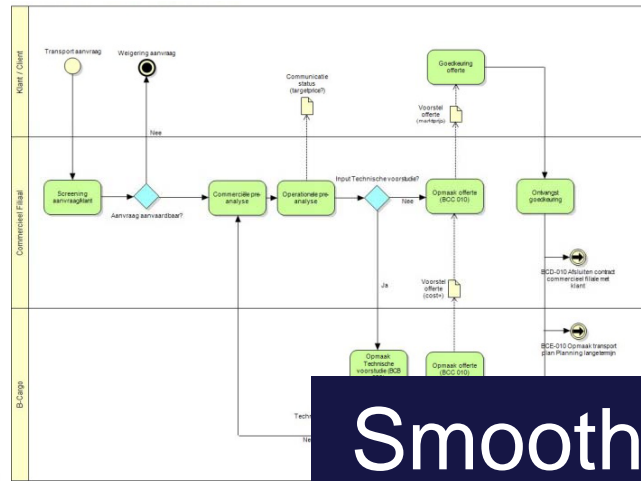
Klant / Client

Commercieel Filiaal

B-Cargo

Transport aanvraag

Weigering aanvraag

Nee

Screening aanvraag klant

Aanvraag aanvaardbaar?

Commerciële pre-analyse

Communicatie status (targetprice?)

Operationele pre-analyse

Input Technische voorstudie?

Nee

Ja

Goedkeuring offerte

Voorstel offerte (marktprijs)

Opmaak offerte (BCC 010)

Voorstel offerte (cost+)

Ontvangst goedkeuring

BCD-010 Afsluiten contract commercieel filiale met klant

BCE-010 Opmaak transport plan Planning langetermijn

Opmaak Technische voorstudie (BCB

Opmaak offerte (BCC 010)

Techn

Ne

Smooth